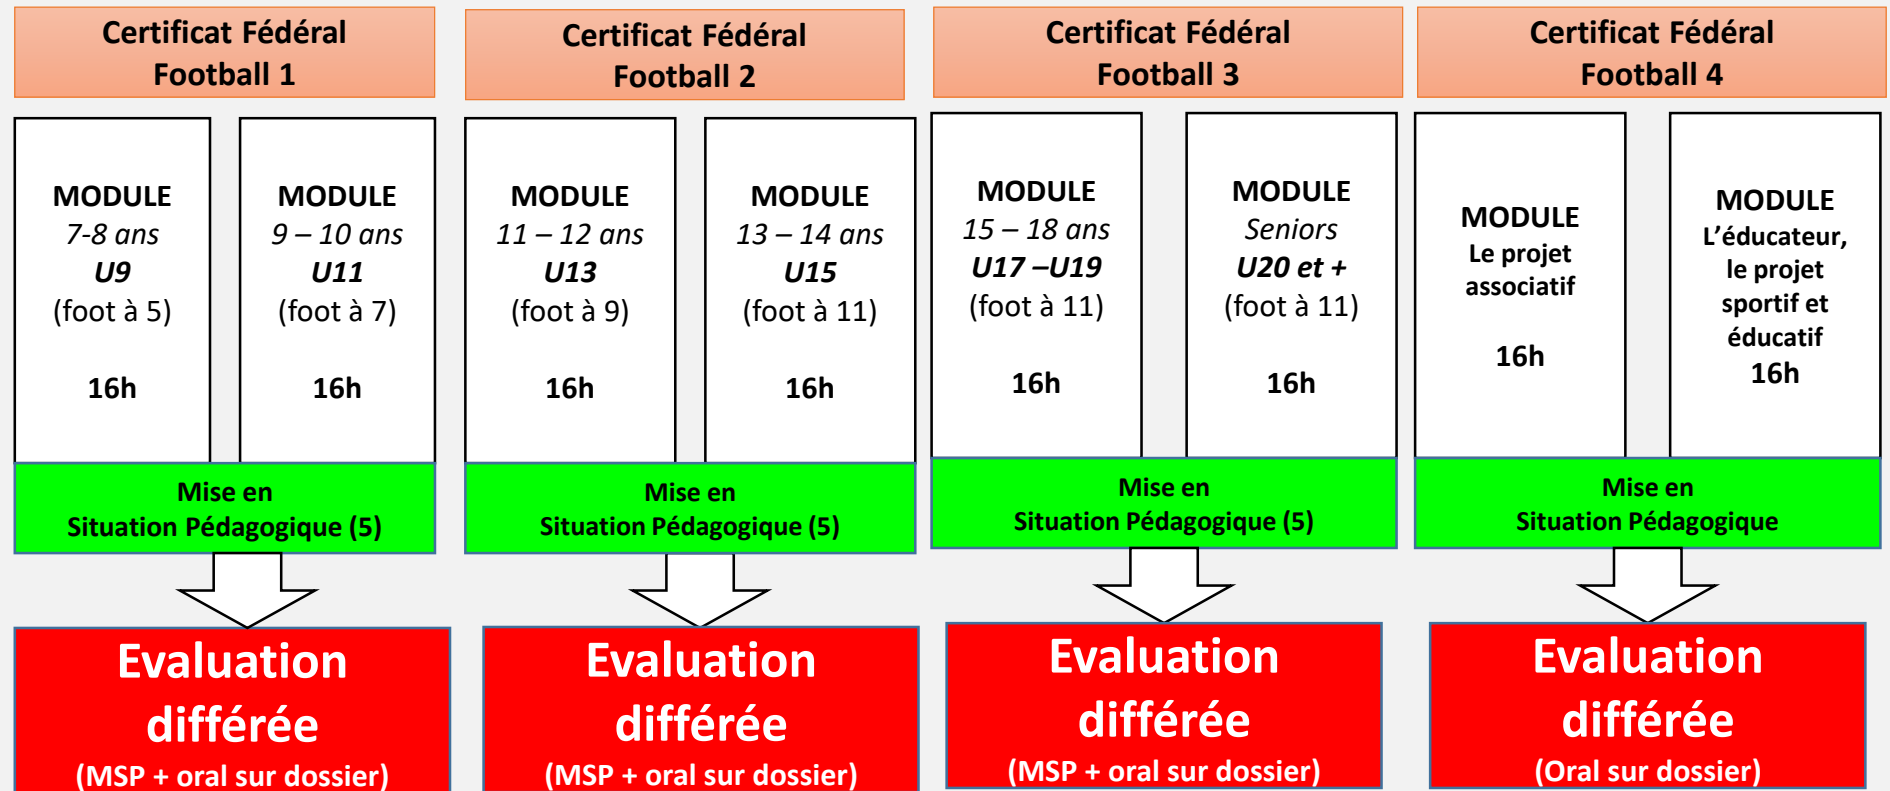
Certificat Fédéral Football 1

MODULE
7-8 ans
U9
(foot à 5)

16h

MODULE
9 – 10 ans
U11
(foot à 7)

16h

Mise en Situation Pédagogique (5)

Evaluation différée
(MSP + oral sur dossier)

Certificat Fédéral Football 2

MODULE
11 – 12 ans
U13
(foot à 9)

16h

MODULE
13 – 14 ans
U15
(foot à 11)

16h

Mise en Situation Pédagogique (5)

Evaluation différée
(MSP + oral sur dossier)

Certificat Fédéral Football 3

MODULE
15 – 18 ans
U17 –U19
(foot à 11)

16h

MODULE
Seniors
U20 et +
(foot à 11)

16h

Mise en Situation Pédagogique (5)

Evaluation différée
(MSP + oral sur dossier)

Certificat Fédéral Football 4

MODULE
Le projet associatif

16h

MODULE
L'éducateur, le projet sportif et éducatif
16h

Mise en Situation Pédagogique

Evaluation différée
(Oral sur dossier)